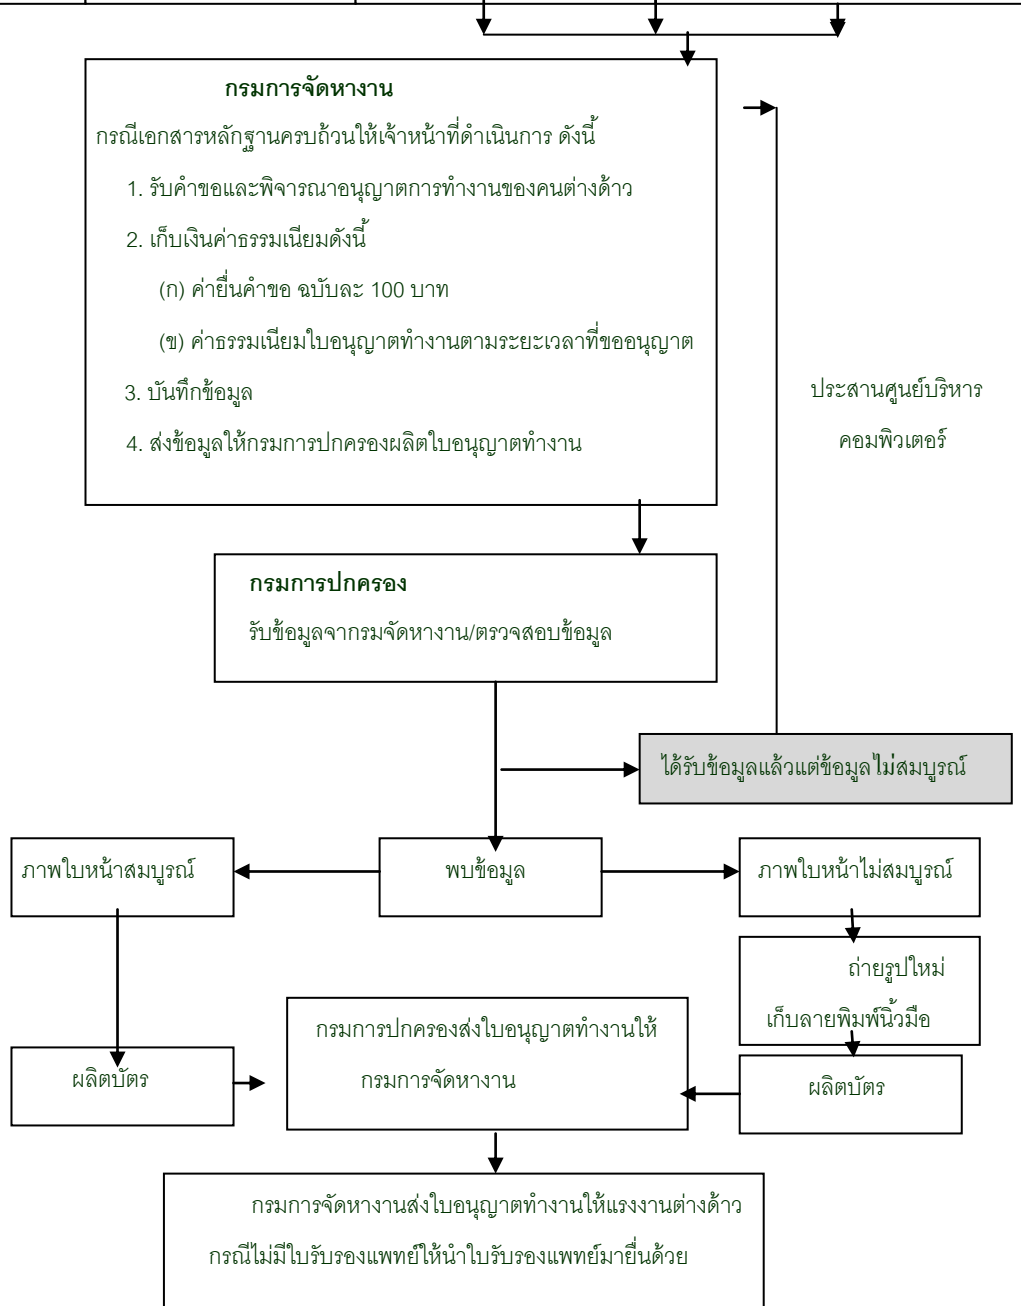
กรมการจัดหางาน

กรณีเอกสารหลักฐานครบถ้วนให้เจ้าหน้าที่ดำเนินการ ดังนี้

1. รับคำขอและพิจารณาอนุญาตการทำงานของคนต่างด้าว

2. เก็บเงินค่าธรรมเนียมดังนี้

(ก) ค่ายื่นคำขอ ฉบับละ 100 บาท

(ข) ค่าธรรมเนียมใบอนุญาตทำงานตามระยะเวลาที่ขออนุญาต

3. บันทึกข้อมูล

4. ส่งข้อมูลให้กรมการปกครองผลิตใบอนุญาตทำงาน

ประสานศูนย์บริหารคอมพิวเตอร์

กรมการปกครอง

รับข้อมูลจากกรมจัดหางาน/ตรวจสอบข้อมูล

ได้รับข้อมูลแล้วแต่ข้อมูลไม่สมบูรณ์

ภาพใบหน้าสมบูรณ์

พบข้อมูล

ภาพใบหน้าไม่สมบูรณ์

ถ่ายรูปใหม่ เก็บลายพิมพ์นิ้วมือ

ผลิตบัตร

กรมการปกครองส่งใบอนุญาตทำงานให้กรมการจัดหางาน

ผลิตบัตร

กรมการจัดหางานส่งใบอนุญาตทำงานให้แรงงานต่างด้าว

กรณีไม่มีใบรับรองแพทย์ให้นำใบรับรองแพทย์มายื่นด้วย